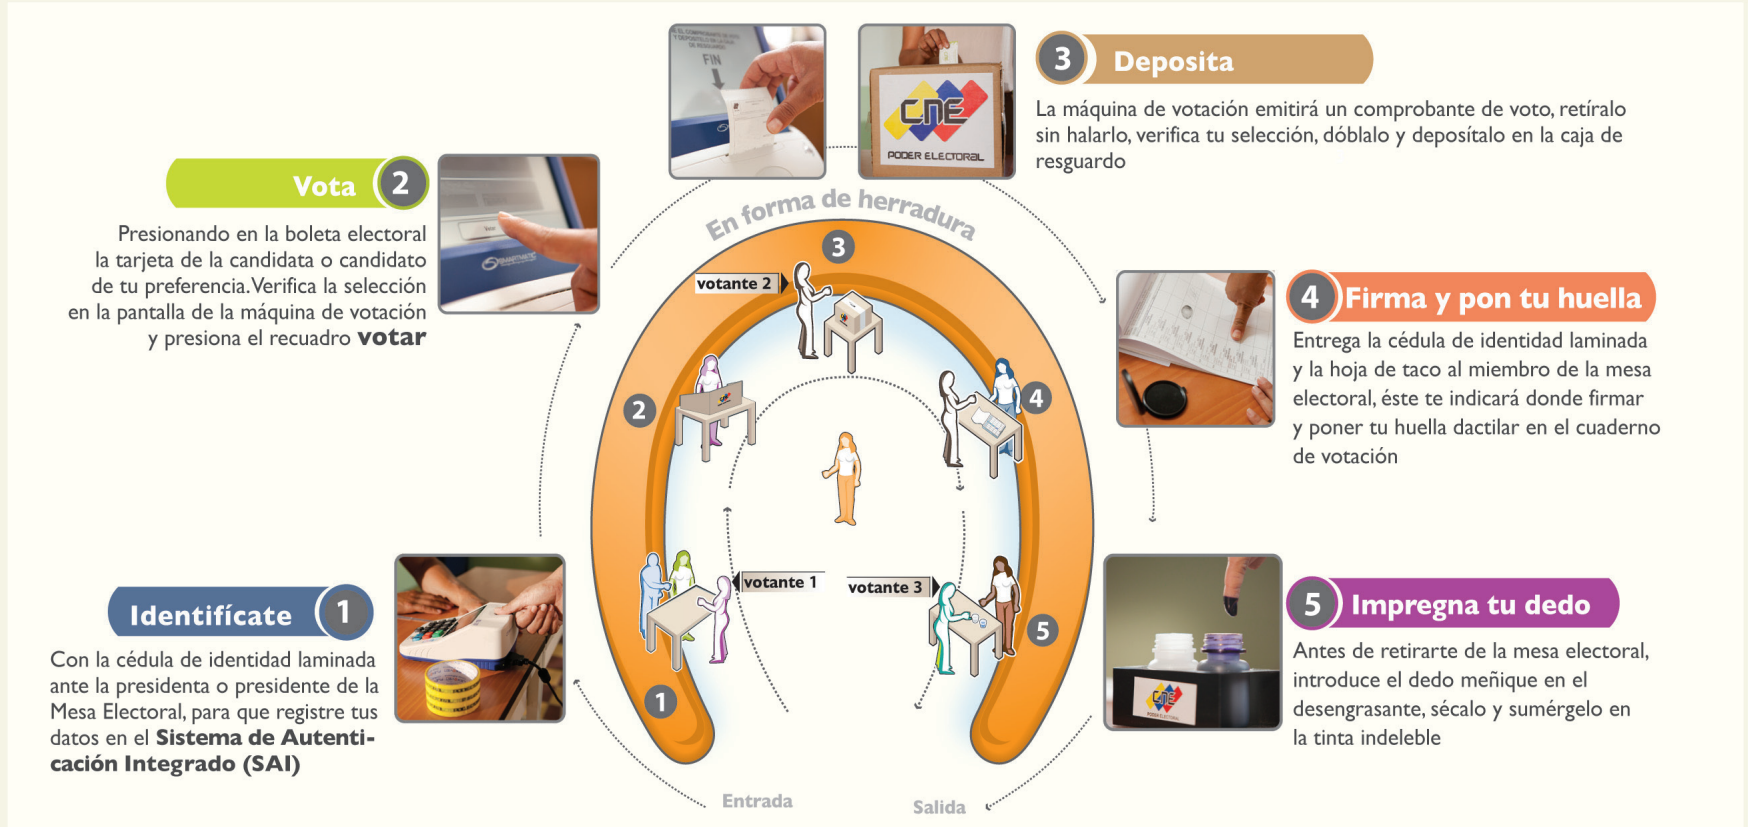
3 Deposita

La máquina de votación emitirá un comprobante de voto, retíralo sin halarlo, verifica tu selección, dóblalo y depositálo en la caja de resguardo

FIN

CNE PODER ELECTORAL

Vota 2

Presionando en la boleta electoral la tarjeta de la candidata o candidato de tu preferencia. Verifica la selección en la pantalla de la máquina de votación y presiona el recuadro **votar**

En forma de herradura

3

votante 2

2

4

4 Firma y pon tu huella

Entrega la cédula de identidad laminada y la hoja de taco al miembro de la mesa electoral, éste te indicará donde firmar y poner tu huella dactilar en el cuaderno de votación

votante 1

votante 3

5

1

Identifícate 1

Con la cédula de identidad laminada ante la presidenta o presidente de la Mesa Electoral, para que registre tus datos en el **Sistema de Autenticación Integrado (SAI)**

5 Impregna tu dedo

Antes de retirarte de la mesa electoral, introduce el dedo meñique en el desengrasante, sécalo y sumérgelo en la tinta indeleble

Entrada

Salida